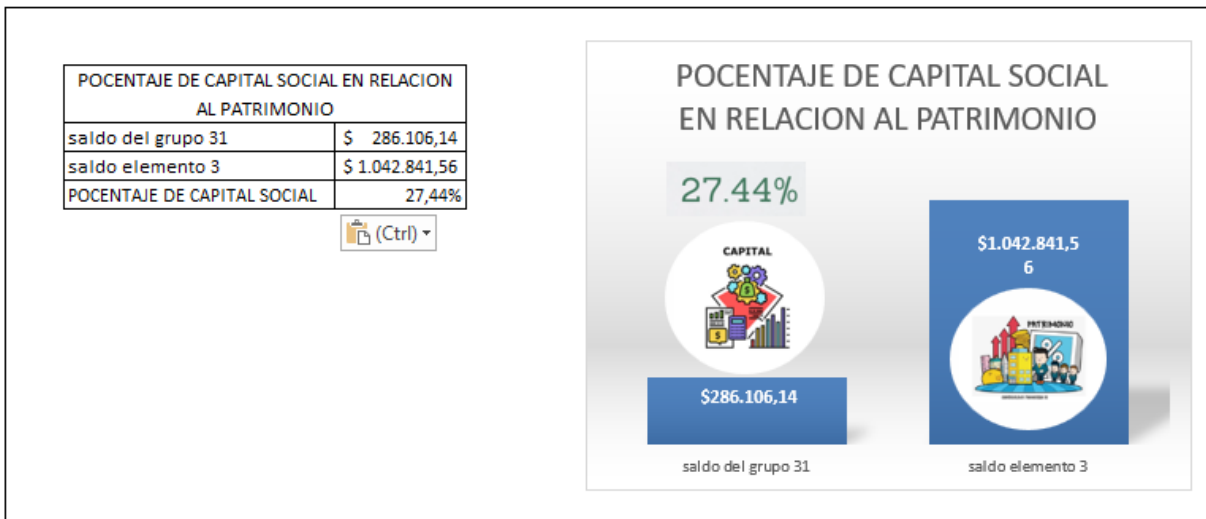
| POCENTAJE DE CAPITAL SOCIAL EN RELACION AL PATRIMONIO | |
|---|---|
| saldo del grupo 31 | $ 286.106,14 |
| saldo elemento 3 | $ 1.042.841,56 |
| POCENTAJE DE CAPITAL SOCIAL | 27,44% |

(Ctrl)

POCENTAJE DE CAPITAL SOCIAL EN RELACION AL PATRIMONIO

27.44%

CAPITAL

$1.042.841,56

PATRIMONIO

$286.106,14

saldo del grupo 31

saldo elemento 3